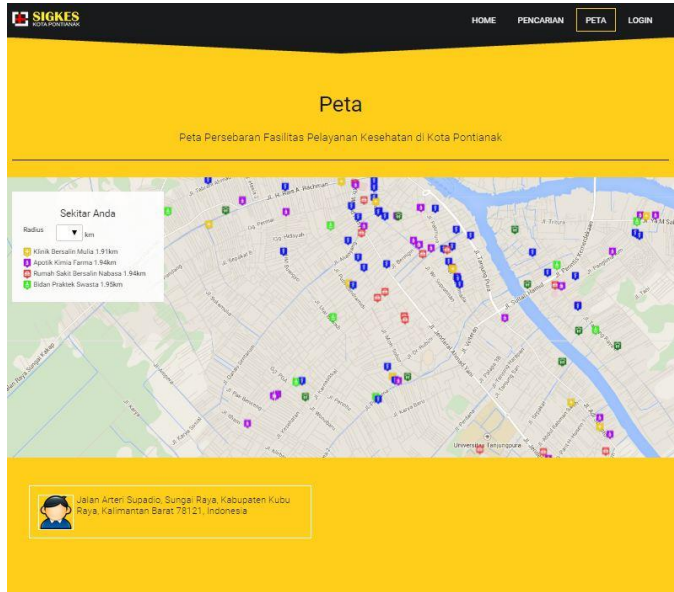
SIGKES KOTA PONTIANAK

HOME PENCARIAN PETA LOGIN

Peta

Peta Persebaran Fasilitas Pelayanan Kesehatan di Kota Pontianak

Sekitar Anda

Radius km

Klinik Bersalin Mulia 1.91km
Apotik Kimia Farma 1.94km
Rumah Sakit Bersalin Nabasa 1.94km
Bidan Praktek Swasta 1.95km

Jl. Jendral Ahmad Yani

Universitas Tanjungpura

Jalan Arteri Supadio, Sungai Raya, Kabupaten Kubu Raya, Kalimantan Barat 78121, Indonesia